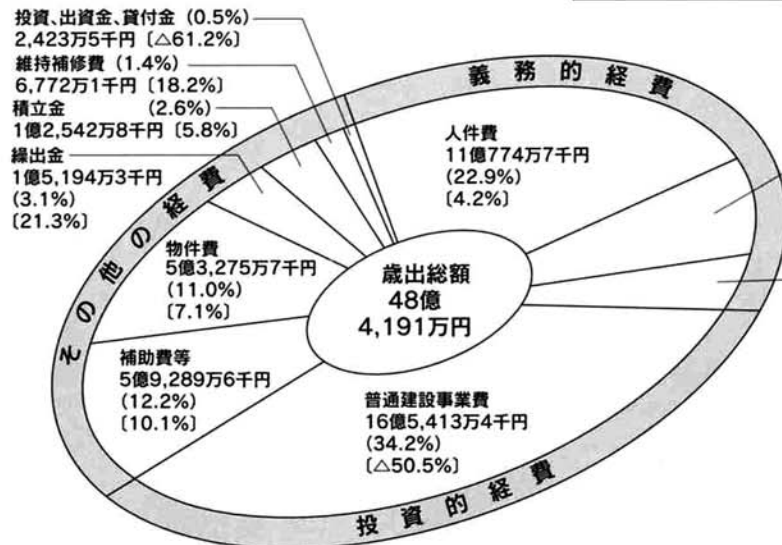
投資、出資金、貸付金 (0.5%)
2,423万5千円〔△61.2%〕

維持補修費 (1.4%)
6,772万1千円〔18.2%〕

積立金 (2.6%)
1億2,542万8千円〔5.8%〕

繰出金
1億5,194万3千円
(3.1%)
〔21.3%〕

義務的経費

人件費
11億774万7千円
(22.9%)
〔4.2%〕

その他の経費

物件費
5億3,275万7千円
(11.0%)
〔7.1%〕

歳出総額
48億
4,191万円

補助費等
5億9,289万6千円
(12.2%)
〔10.1%〕

普通建設事業費
16億5,413万4千円
(34.2%)
〔△50.5%〕

投資的経費